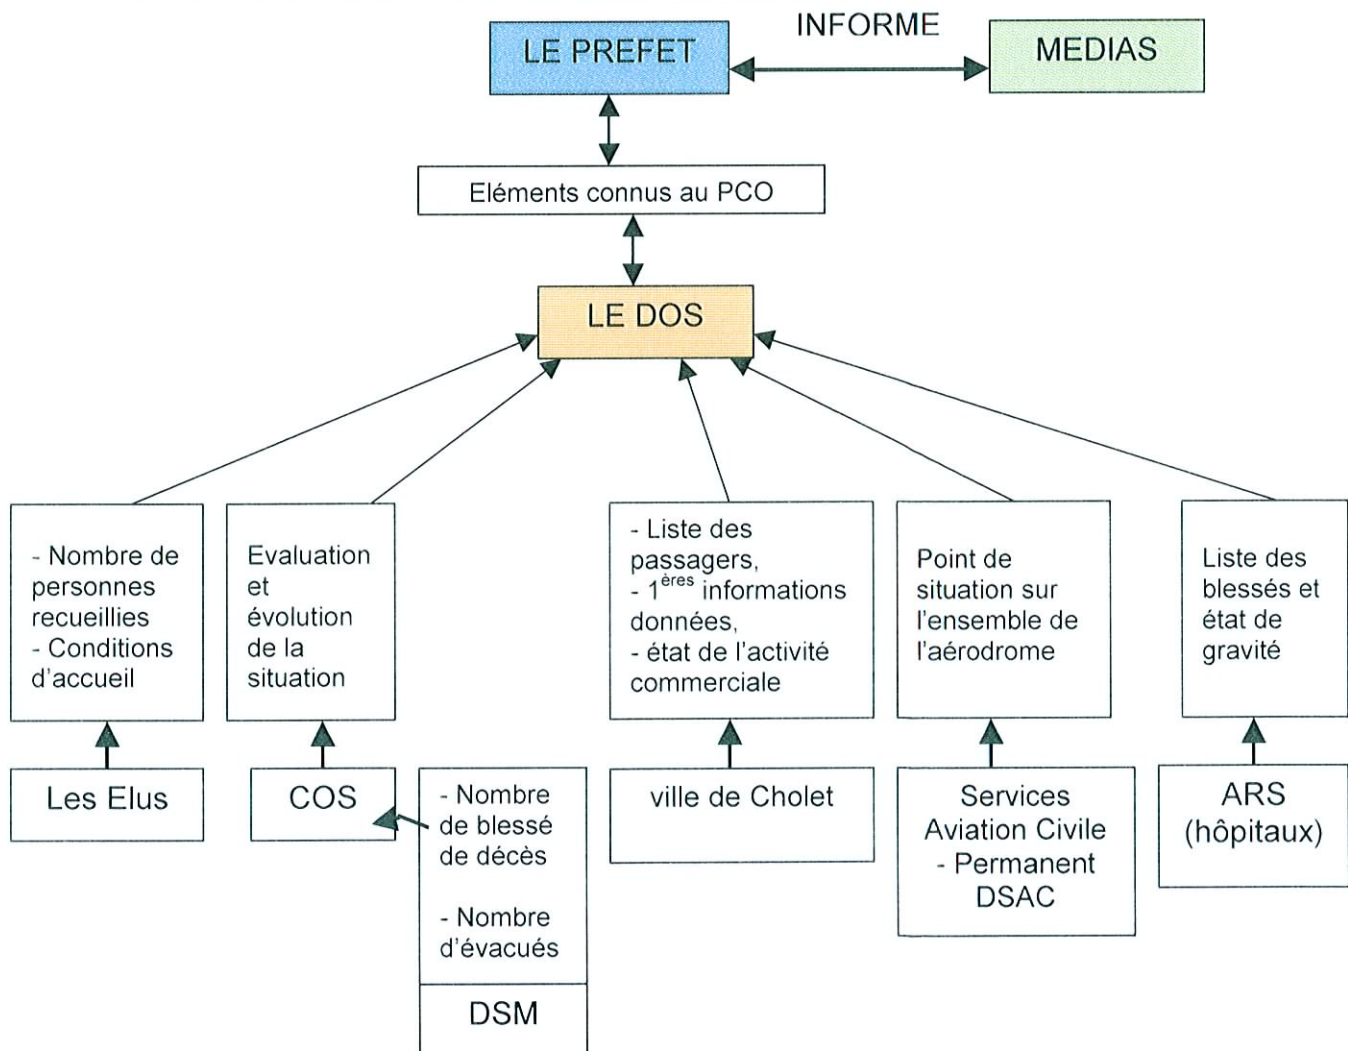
INFORME

LE PREFET

MEDIAS

Eléments connus au PCO

LE DOS

- Nombre de personnes recueillies
- Conditions d'accueil

Evaluation et évolution de la situation

- Liste des passagers,
- 1$^{ères}$ informations données,
- état de l'activité commerciale

Point de situation sur l'ensemble de l'aérodrome

Liste des blessés et état de gravité

Les Elus

COS

- Nombre de blessé de décès

- Nombre d'évacués

DSM

ville de Cholet

Services Aviation Civile
- Permanent DSAC

ARS (hôpitaux)